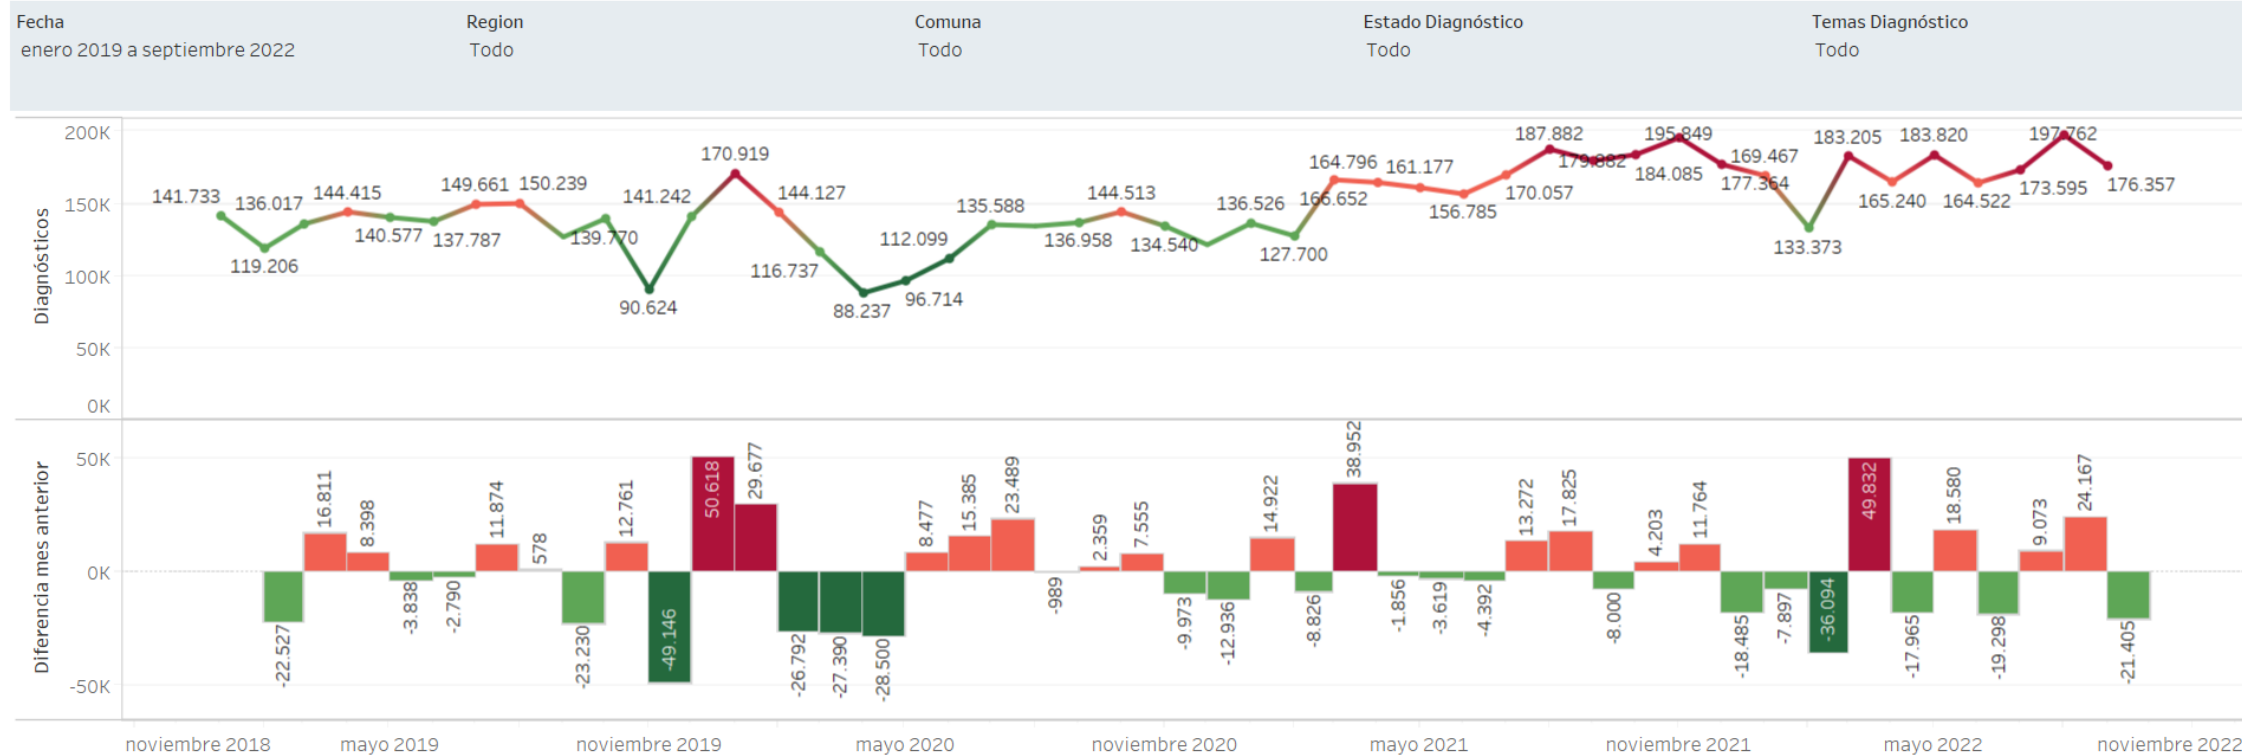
Fecha
enero 2019 a septiembre 2022

Region
Todo

Comuna
Todo

Estado Diagnóstico
Todo

Temas Diagnóstico
Todo

200K
150K
100K
50K
0K
Diagnósticos

141.733
119.206
136.017
144.415
140.577
137.787
149.661
150.239
139.770
141.242
90.624
170.919
144.127
116.737
88.237
96.714
112.099
135.588
136.958
144.513
134.540
136.526
127.700
164.796
166.652
161.177
156.785
170.057
187.882
179.882
195.849
184.085
177.364
169.467
133.373
183.205
165.240
183.820
164.522
173.595
197.762
176.357

50K
0K
-50K
Diferencia mes anterior

-22.527
16.811
8.398
-3.838
-2.790
11.874
578
-23.230
12.761
-49.146
50.618
29.677
-26.792
-27.390
-28.500
8.477
15.385
23.489
-989
2.359
7.555
-9.973
-12.936
14.922
-8.826
38.952
-1.856
-3.619
-4.392
13.272
17.825
-8.000
4.203
11.764
-18.485
-7.897
-36.094
49.832
-17.965
18.580
-19.298
9.073
24.167
-21.405

noviembre 2018
mayo 2019
noviembre 2019
mayo 2020
noviembre 2020
mayo 2021
noviembre 2021
mayo 2022
noviembre 2022